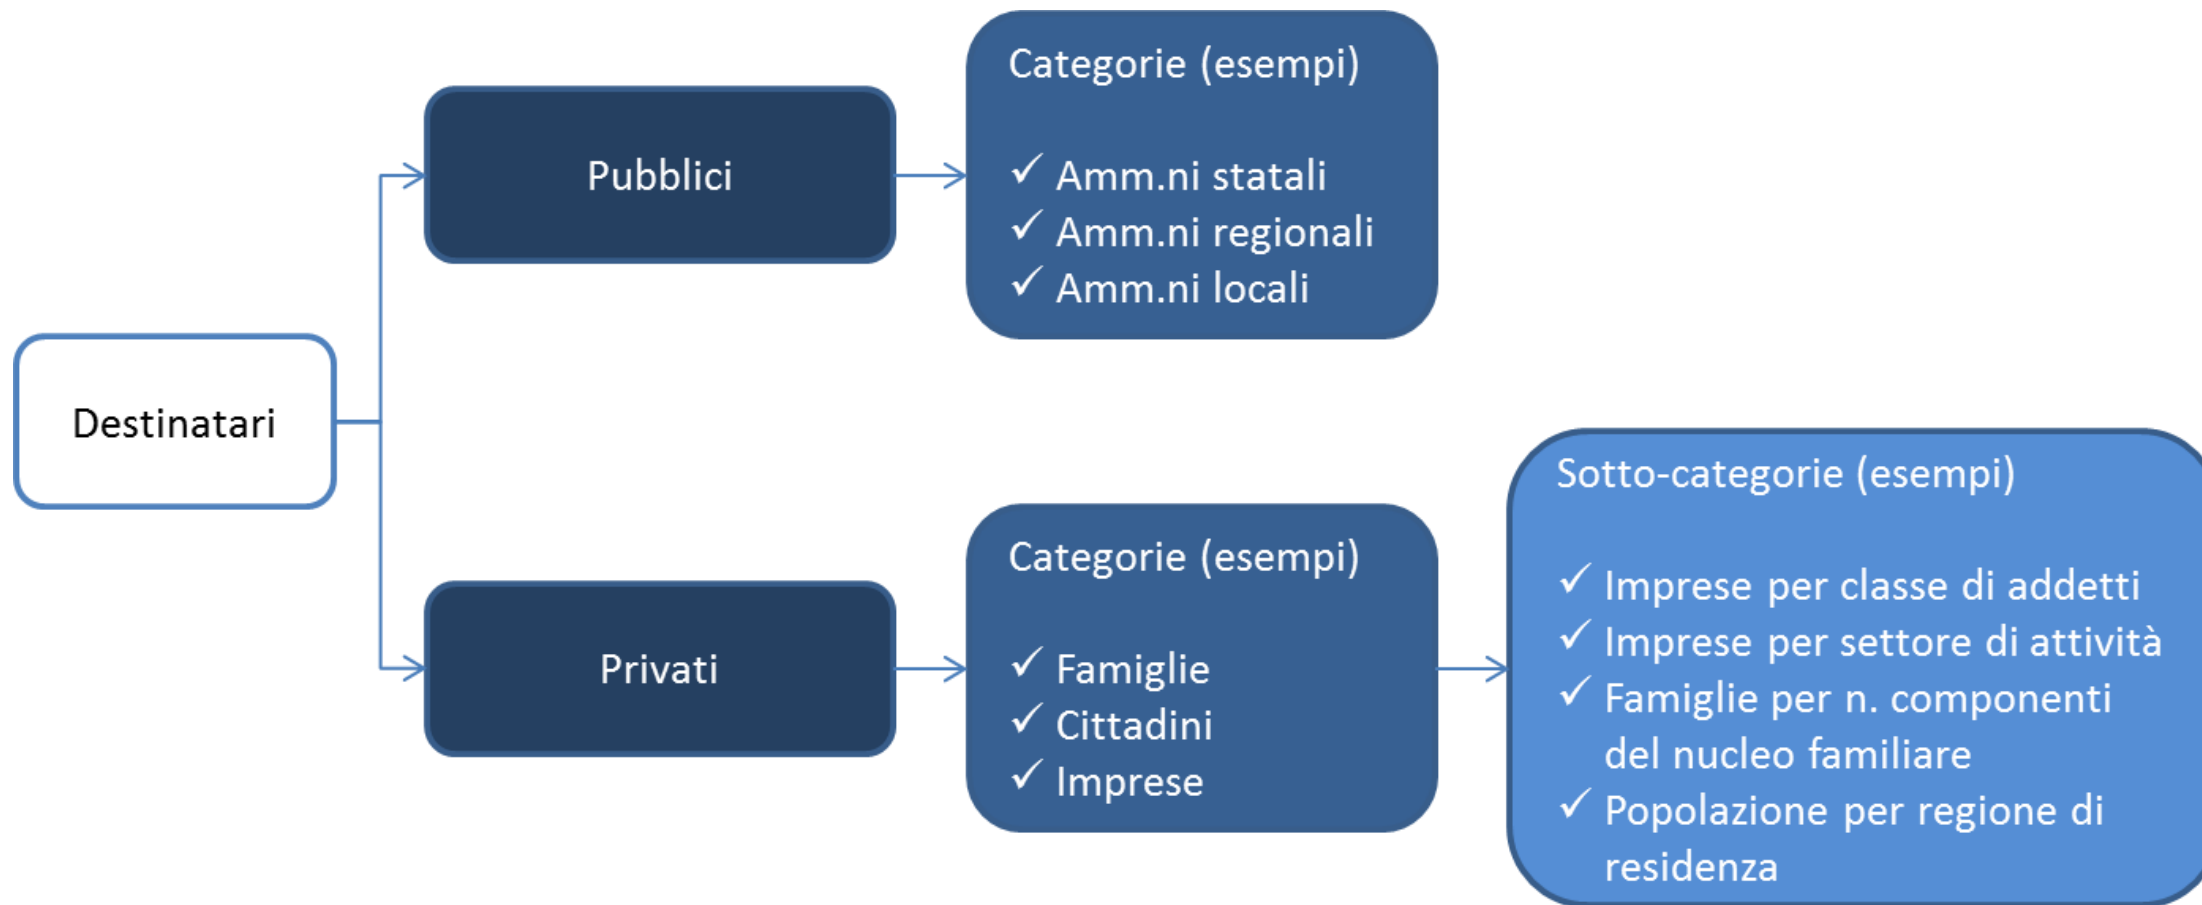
Destinatari

Pubblici

Categorie (esempi)

✓ Amm.ni statali
✓ Amm.ni regionali
✓ Amm.ni locali

Privati

Categorie (esempi)

✓ Famiglie
✓ Cittadini
✓ Imprese

Sotto-categorie (esempi)

✓ Imprese per classe di addetti
✓ Imprese per settore di attività
✓ Famiglie per n. componenti del nucleo familiare
✓ Popolazione per regione di residenza